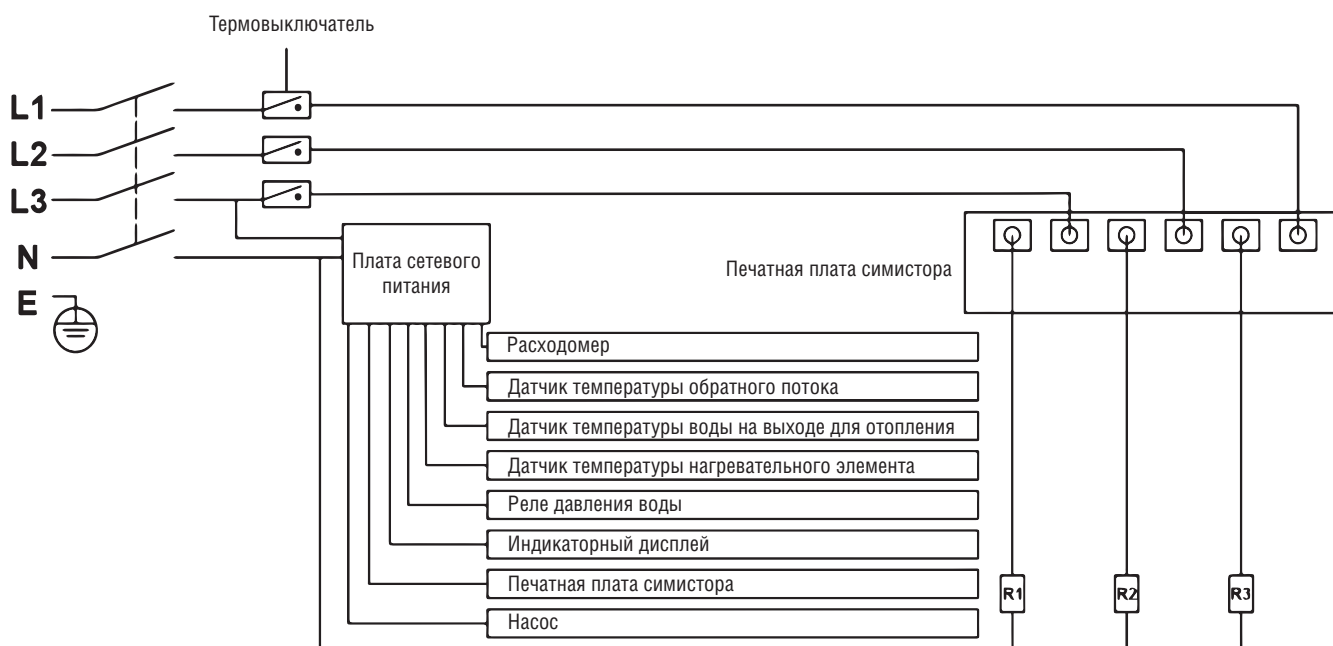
Термовыключатель

L1
L2
L3
N
E

Плата сетевого питания

Печатная плата симистора

Расходомер
Датчик температуры обратного потока
Датчик температуры воды на выходе для отопления
Датчик температуры нагревательного элемента
Реле давления воды
Индикаторный дисплей
Печатная плата симистора
Насос

R1
R2
R3